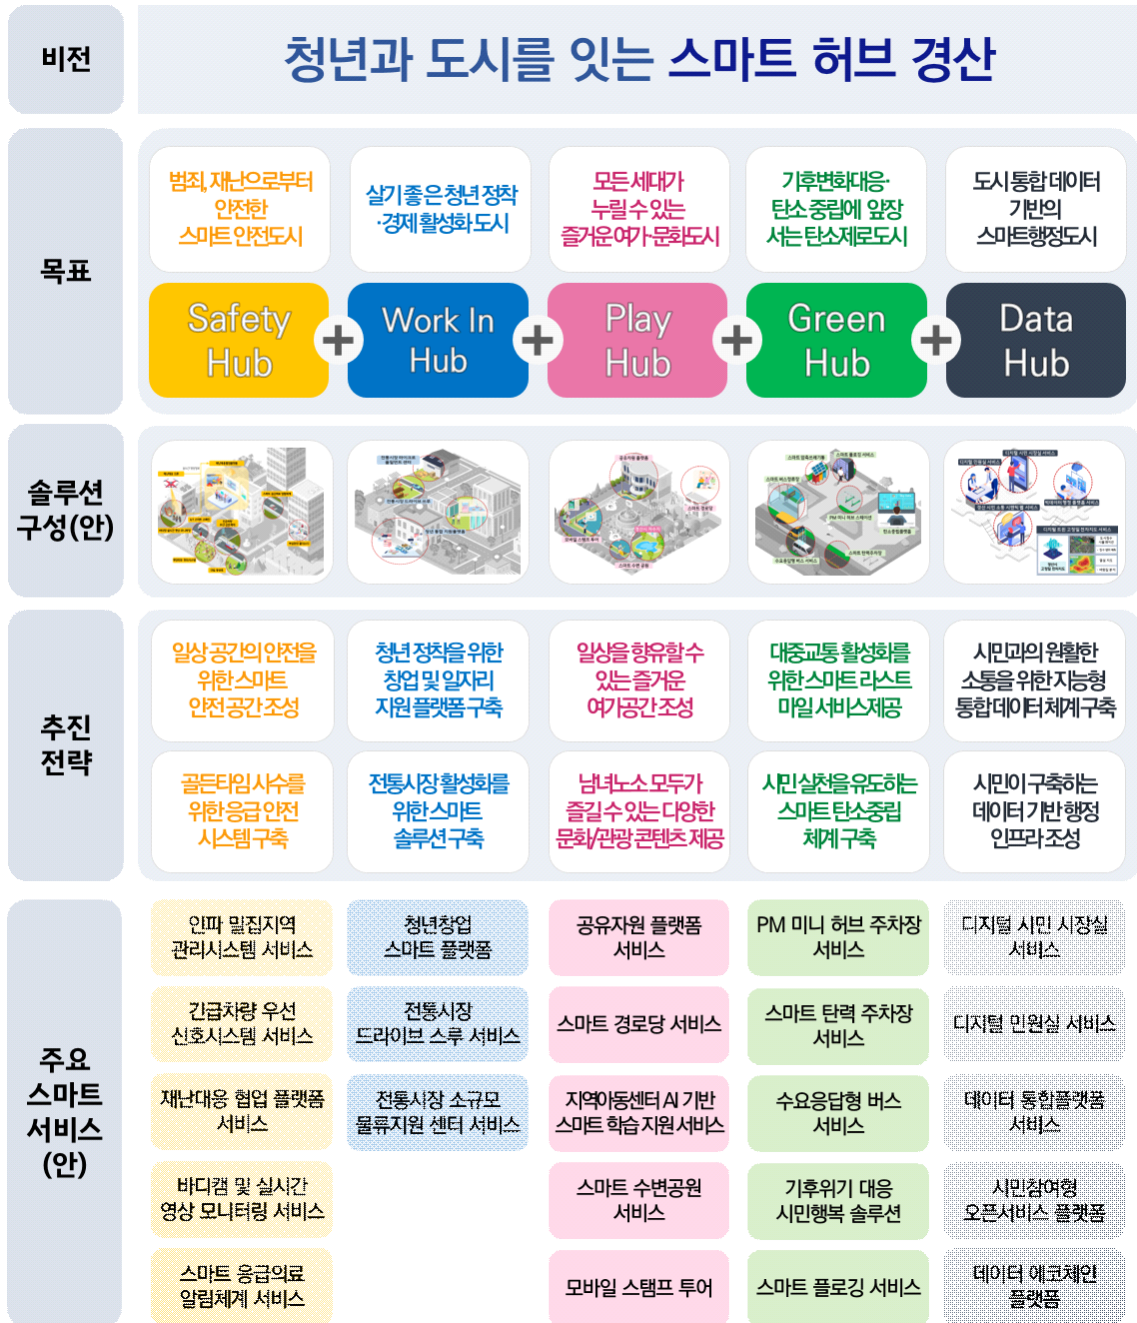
비전

청년과 도시를 잇는 스마트 허브 경산

목표

범죄, 재난으로부터 안전한 스마트 안전도시

살기좋은 청년 정착 ·경제 활성화 도시

모든 세대가 누릴 수 있는 즐거운 여가·문화도시

기후변화대응· 탄소중립에 앞장 서는 탄소제로도시

도시 통합데이터 기반의 스마트행정도시

Safety Hub + Work In Hub + Play Hub + Green Hub + Data Hub

솔루션 구성(안)

추진 전략

일상 공간의 안전을 위한 스마트 안전공간 조성

청년 정착을 위한 창업 및 일자리 지원 플랫폼 구축

일상을 향유할 수 있는 즐거운 여가공간 조성

대중교통 활성화를 위한 스마트 라스트 마일 서비스 제공

시민과의 원활한 소통을 위한 지능형 통합데이터체계 구축

골든타임 사수를 위한 응급 안전 시스템 구축

전통시장 활성화를 위한 스마트 솔루션 구축

남녀노소 모두가 즐길 수 있는 다양한 문화/관광 콘텐츠 제공

시민실천을 유도하는 스마트 탄소중립 체계 구축

시민이 구축하는 데이터 기반 행정 인프라 조성

주요 스마트 서비스(안)

인파 밀집지역 관리시스템 서비스

청년창업 스마트 플랫폼

공유자원 플랫폼 서비스

PM 미니 허브 주차장 서비스

디지털 시민 시장실 서비스

긴급차량 우선 신호시스템 서비스

전통시장 드라이브 스루 서비스

스마트 경로당 서비스

스마트 탄력 주차장 서비스

디지털 민원실 서비스

재난대응 협업 플랫폼 서비스

전통시장 소규모 물류지원 센터 서비스

지역아동센터 AI 기반 스마트 학습 지원서비스

수요응답형 버스 서비스

데이터 통합플랫폼 서비스

바디캠 및 실시간 영상 모니터링 서비스

스마트 수변공원 서비스

기후위기 대응 시민행복 솔루션

시민참여형 오픈서비스 플랫폼

스마트 응급의료 알림체계 서비스

모바일 스탬프 투어

스마트 플로깅 서비스

데이터 에코체인 플랫폼